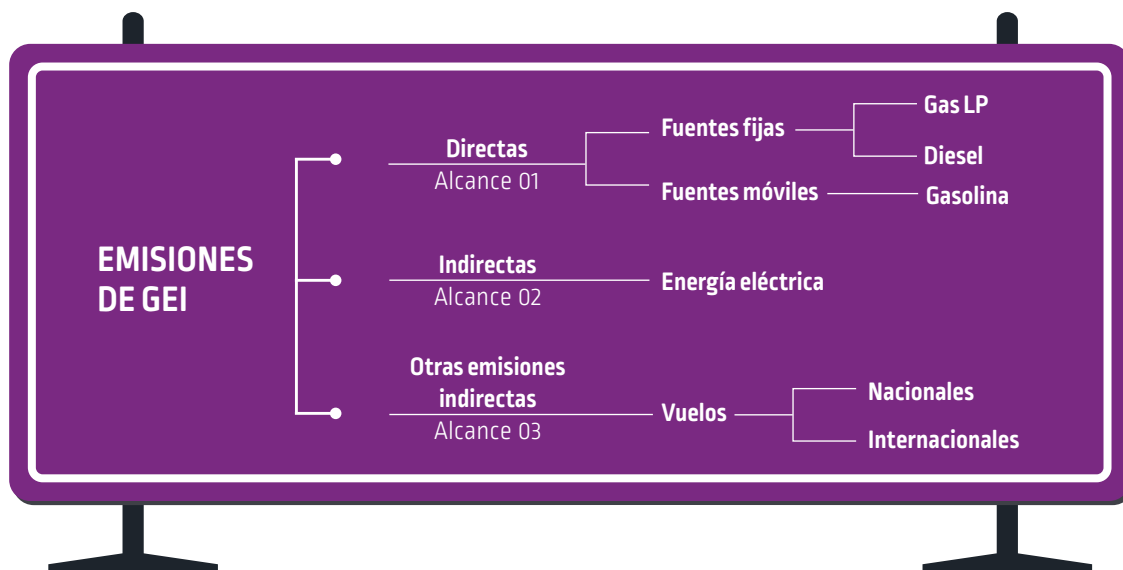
EMISIONES DE GEI

Directas
Alcance 01

Fuentes fijas

Gas LP

Diesel

Fuentes móviles

Gasolina

Indirectas
Alcance 02

Energía eléctrica

Otras emisiones indirectas
Alcance 03

Vuelos

Nacionales

Internacionales